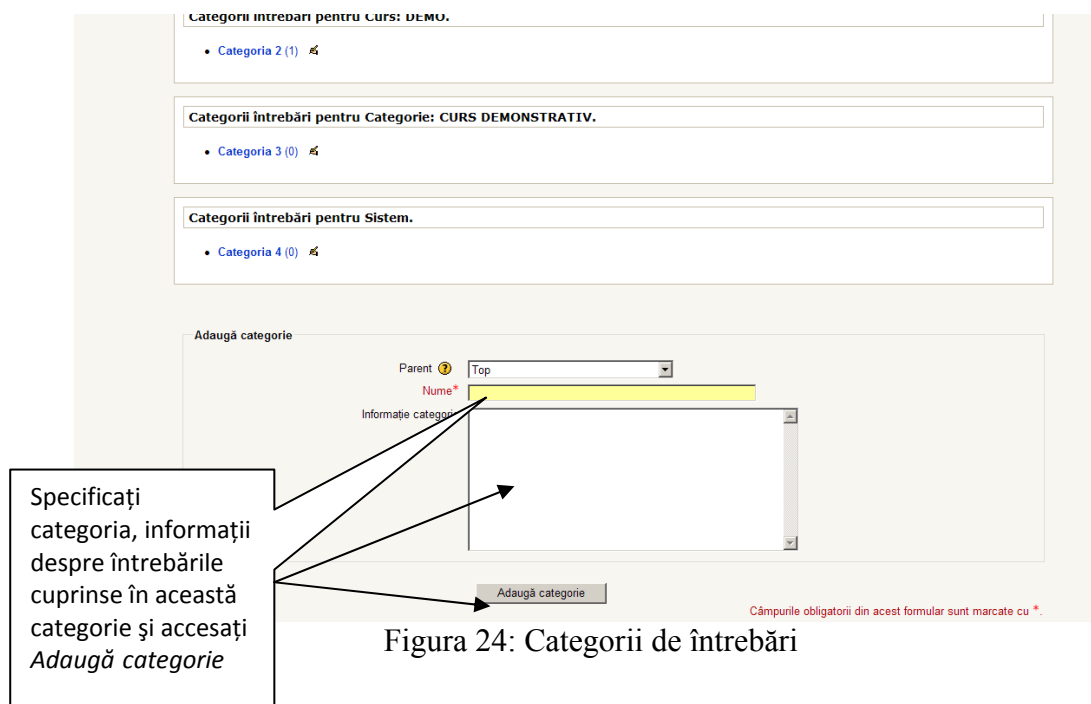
Categorii întrebări pentru Curs: DEMO.

- Categoria 2 (1)

Categorii întrebări pentru Categorie: CURS DEMONSTRATIV.

- Categoria 3 (0)

Categorii întrebări pentru Sistem.

- Categoria 4 (0)

Adaugă categorie

Parent
Top
Nume*
Informație categori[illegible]

Specificați categoria, informații despre întrebările cuprinse în această categorie şi accesați *Adaugă categorie*

Adaugă categorie

Câmpurile obligatorii din acest formular sunt marcate cu *.

Figura 24: Categorii de întrebări